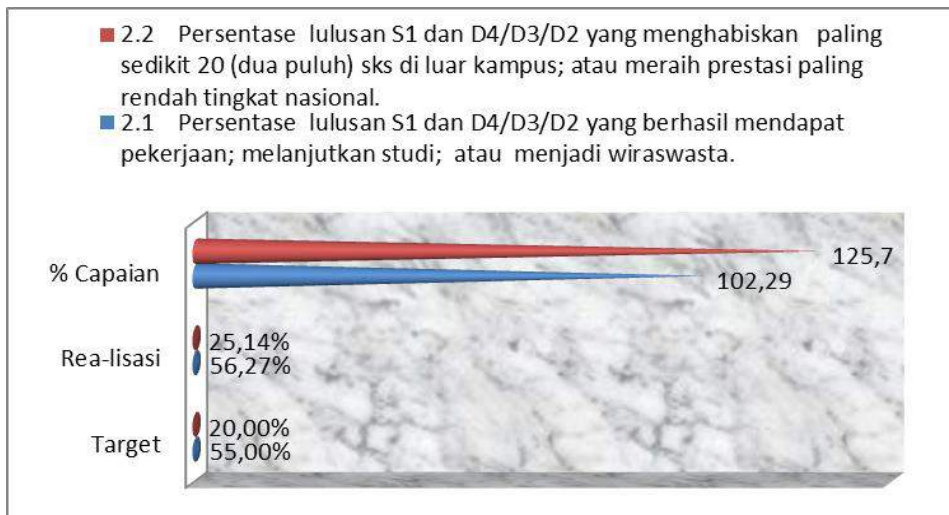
2.2 Persentase lulusan S1 dan D4/D3/D2 yang menghabiskan paling sedikit 20 (dua puluh) sks di luar kampus; atau meraih prestasi paling rendah tingkat nasional.
2.1 Persentase lulusan S1 dan D4/D3/D2 yang berhasil mendapat pekerjaan; melanjutkan studi; atau menjadi wiraswasta.

% Capaian
125,7
102,29

Rea-lisasi
25,14%
56,27%

Target
20,00%
55,00%